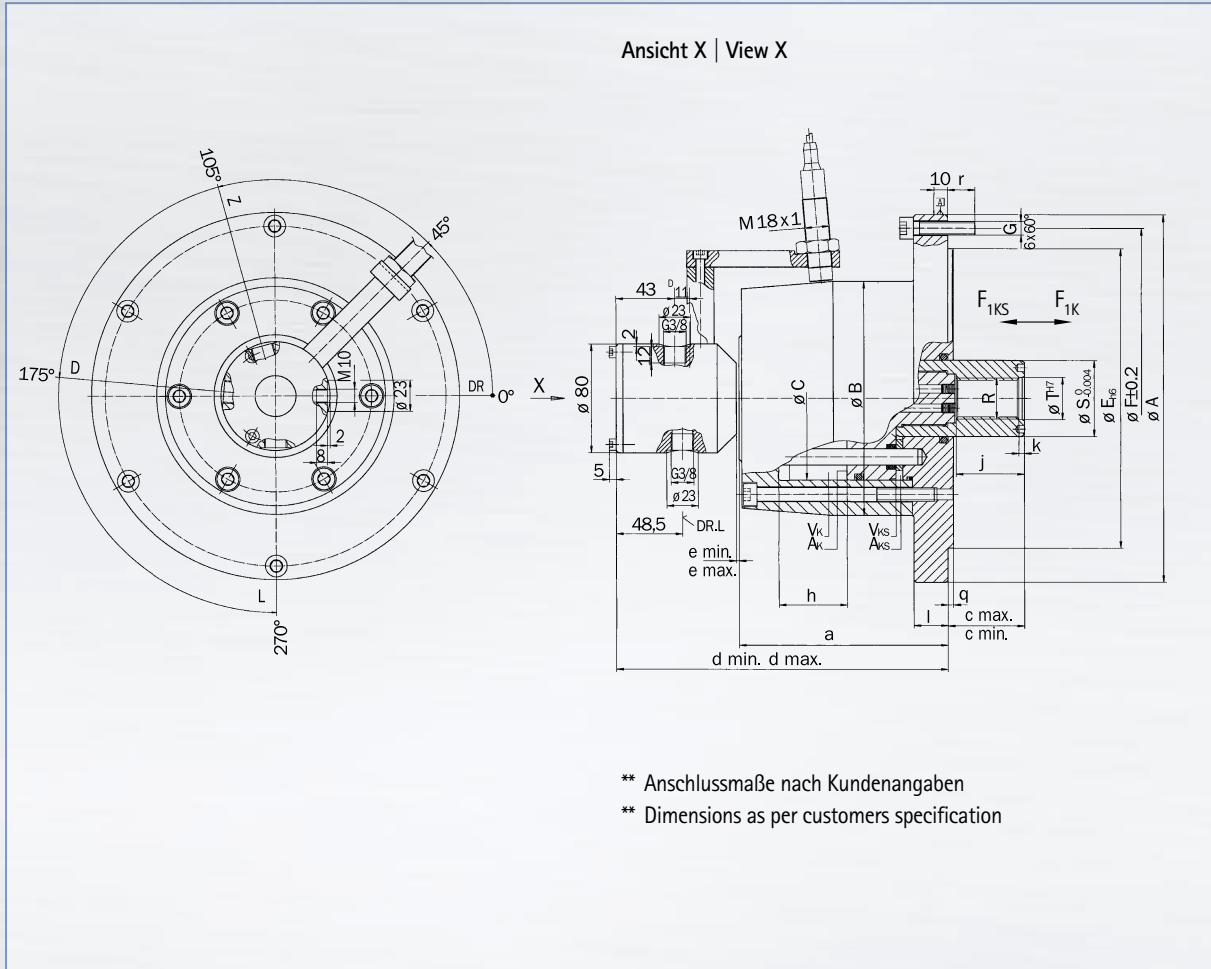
Ansicht X | View X

105°
Z
45°
175°
D
M10
ø 23
DR
0°
2
8
L
270°

X
M18x1
10 r
G
6x60°
43
D
11
ø 23
G3/8
2
12
ø 80
ø C
ø B
$F_{1KS}$
$F_{1K}$
R
ø $T^{H7}$
ø $S^{0}_{-0,004}$
ø $E_{h6}$
ø F±0.2
ø A
5
G3/8
ø 23
j
k
48,5
DR.L
$V_K$
$A_K$
$V_{KS}$
$A_{KS}$
e min.
e max.
h
q
l
c max.
c min.
a
d min. d max.

** Anschlussmaße nach Kundenangaben
** Dimensions as per customers specification